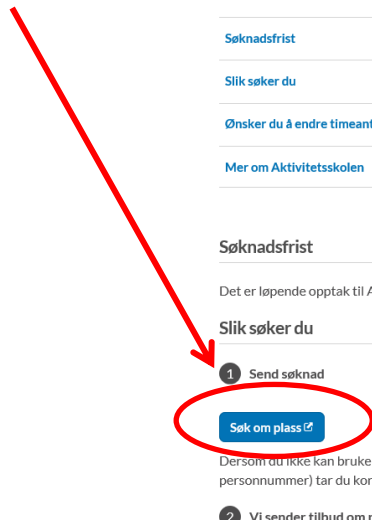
Søknadsfrist

Slik søker du

Ønsker du å endre timeant

Mer om Aktivitetsskolen

Søknadsfrist

Det er løpende opptak til A

Slik søker du

1 Send søknad

Søk om plass

Dersom du ikke kan bruke personnummer) tar du kon

2 Vi sender tilbud om p